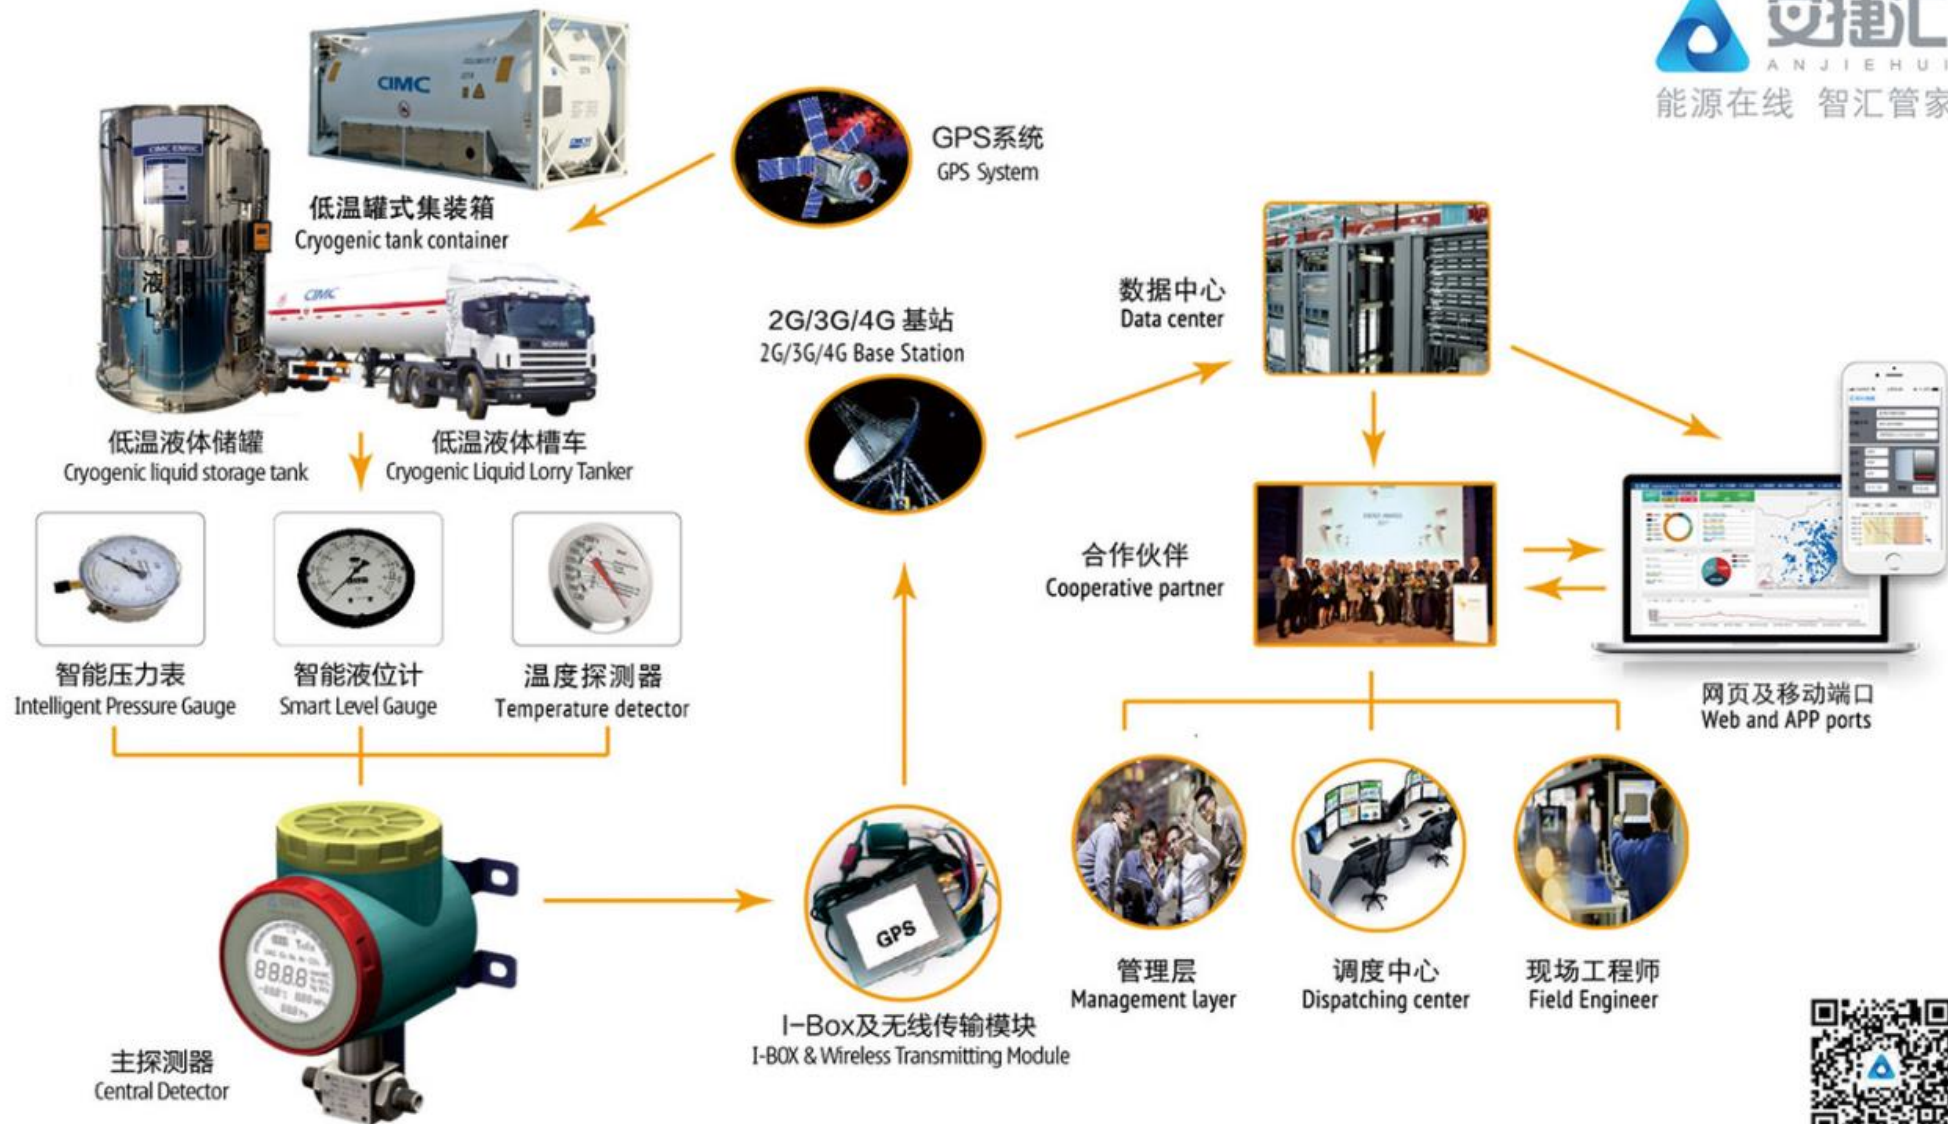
安捷汇
ANJIEHUI
能源在线 智汇管家

CIMC

GPS系统
GPS System

低温罐式集装箱
Cryogenic tank container

CIMC

2G/3G/4G 基站
2G/3G/4G Base Station

数据中心
Data center

低温液体储罐
Cryogenic liquid storage tank

低温液体槽车
Cryogenic Liquid Lorry Tanker

合作伙伴
Cooperative partner

智能压力表
Intelligent Pressure Gauge

智能液位计
Smart Level Gauge

温度探测器
Temperature detector

网页及移动端口
Web and APP ports

GPS

主探测器
Central Detector

I-Box及无线传输模块
I-BOX & Wireless Transmitting Module

管理层
Management layer

调度中心
Dispatching center

现场工程师
Field Engineer